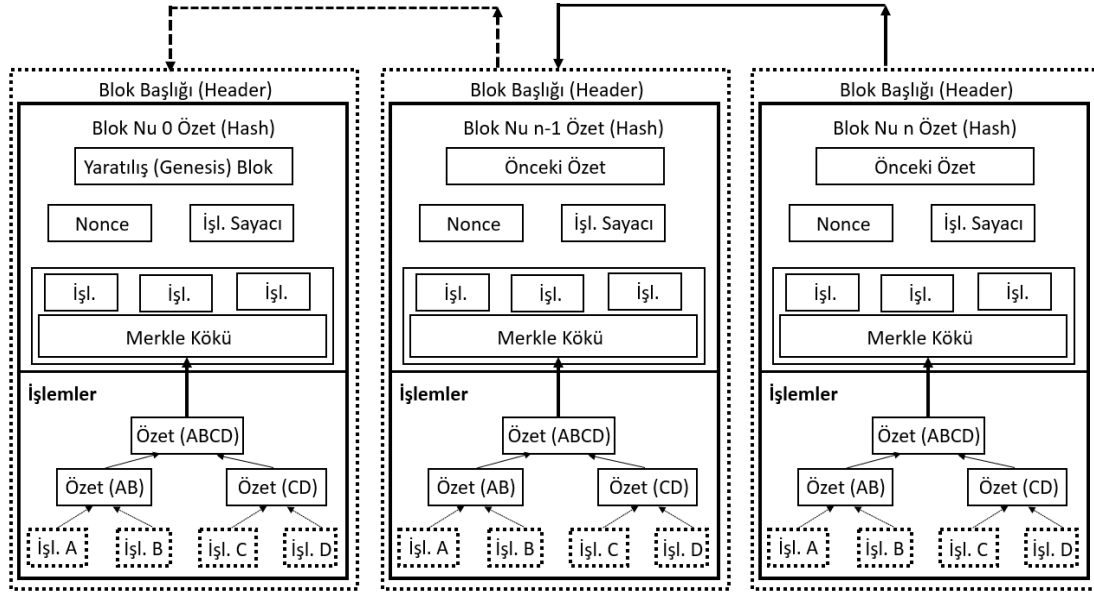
Blok Başlığı (Header)

Blok Nu 0 Özet (Hash)

Yaratılış (Genesis) Blok

Nonce

İşl. Sayacı

İşl.

İşl.

İşl.

Merkle Kökü

İşlemler

Özet (ABCD)

Özet (AB)

Özet (CD)

İşl. A

İşl. B

İşl. C

İşl. D

Blok Başlığı (Header)

Blok Nu n-1 Özet (Hash)

Önceki Özet

Nonce

İşl. Sayacı

İşl.

İşl.

İşl.

Merkle Kökü

İşlemler

Özet (ABCD)

Özet (AB)

Özet (CD)

İşl. A

İşl. B

İşl. C

İşl. D

Blok Başlığı (Header)

Blok Nu n Özet (Hash)

Önceki Özet

Nonce

İşl. Sayacı

İşl.

İşl.

İşl.

Merkle Kökü

İşlemler

Özet (ABCD)

Özet (AB)

Özet (CD)

İşl. A

İşl. B

İşl. C

İşl. D